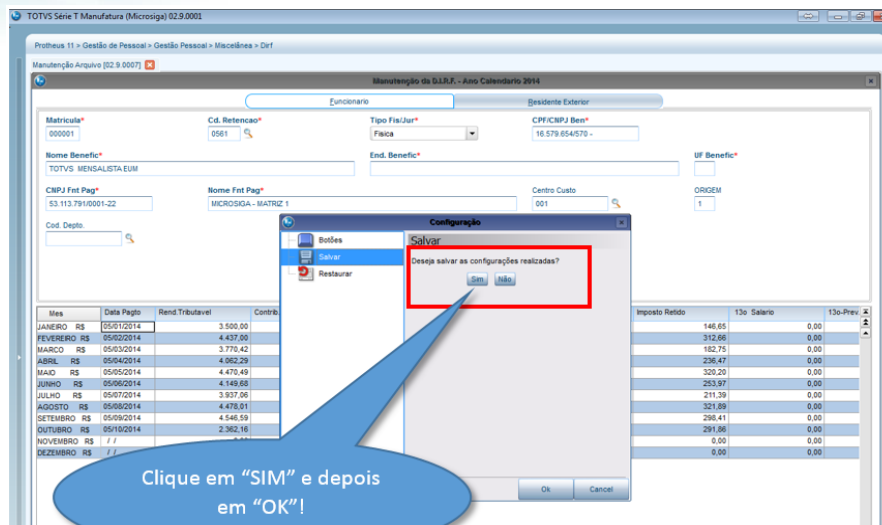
TOTVS Série T Manufatura (Microsiga) 02.9.0001

Protheus 11 > Gestão de Pessoal > Gestão Pessoal > Miscelânea > Dirf

Manutenção Arquivo [02.9.0007]

Manutenção da D.I.R.F. - Ano Calendario 2014

Funcionario | Residente Exterior

Matricula* 000001
Cd. Retencao* 0561
Tipo Fis/Jur* Fisica
CPF/CNPJ Ben* 16.579.654/570 -
Nome Benefic* TOTVS MENSALISTA EUM
End. Benefic*
UF Benefic*
CNPJ Fnt Pag* 53.113.791/0001-22
Nome Fnt Pag* MICROSIGA - MATRIZ 1
Centro Custo 001
ORIGEM 1
Cod. Depto.

Configuração
Botões
Salvar
Restaurar
Salvar
Deseja salvar as configurações realizadas?
Sim Não
Ok Cancel

| Mes | Data Pagto | Rend.Tributavel | Contrib. | Imposto Retido | 13o Salario | 13o-Prev |
|---|---|---|---|---|---|---|
| JANEIRO R$ | 05/01/2014 | 3.500,00 | | 146,65 | 0,00 | |
| FEVEREIRO R$ | 05/02/2014 | 4.437,00 | | 312,66 | 0,00 | |
| MARCO R$ | 05/03/2014 | 3.770,42 | | 182,75 | 0,00 | |
| ABRIL R$ | 05/04/2014 | 4.062,29 | | 236,47 | 0,00 | |
| MAIO R$ | 05/05/2014 | 4.470,49 | | 320,20 | 0,00 | |
| JUNHO R$ | 05/06/2014 | 4.149,68 | | 253,97 | 0,00 | |
| JULHO R$ | 05/07/2014 | 3.937,06 | | 211,39 | 0,00 | |
| AGOSTO R$ | 05/08/2014 | 4.478,01 | | 321,89 | 0,00 | |
| SETEMBRO R$ | 05/09/2014 | 4.546,59 | | 298,41 | 0,00 | |
| OUTUBRO R$ | 05/10/2014 | 2.362,16 | | 291,86 | 0,00 | |
| NOVEMBRO R$ | / / | | | 0,00 | 0,00 | |
| DEZEMBRO R$ | / / | | | 0,00 | 0,00 | |

Clique em “SIM” e depois em “OK”!